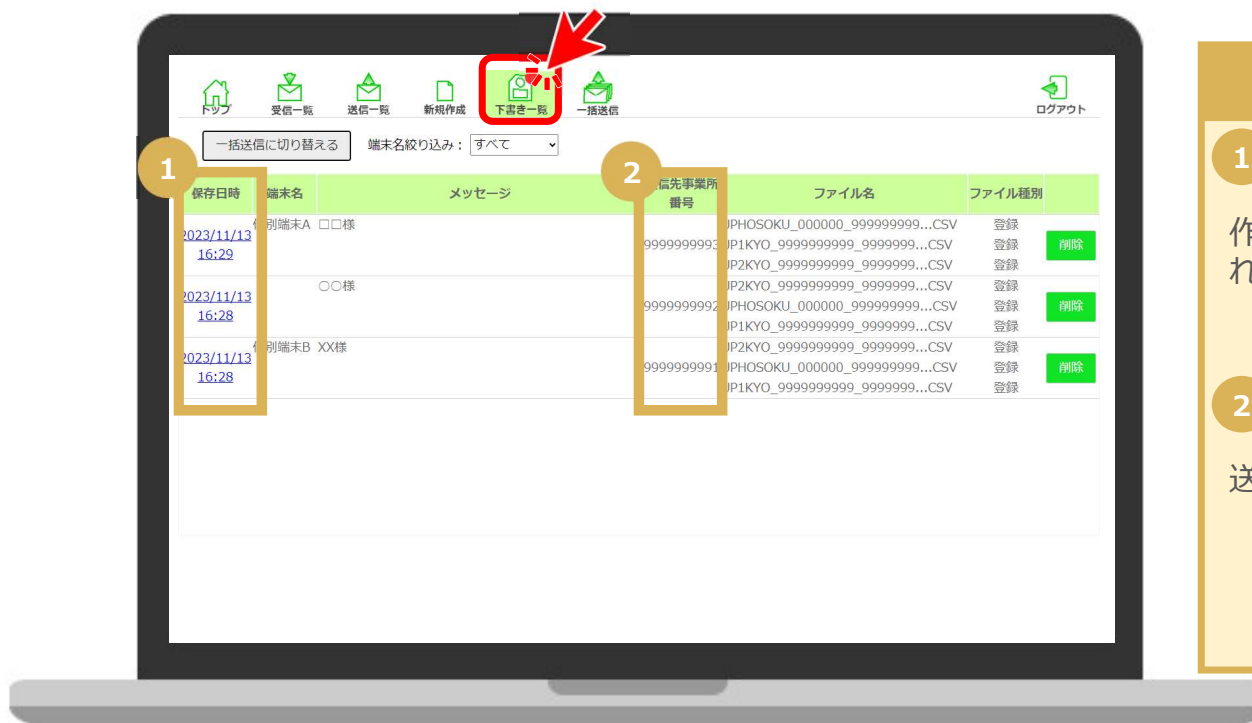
トップ 受信一覧 送信一覧 新規作成 下書き一覧 一括送信 ログアウト

一括送信に切り替える 端末名絞り込み： すべて

1 2

| 保存日時 | 端末名 | メッセージ | 信先事業所番号 | ファイル名 | ファイル種別 | |
|---|---|---|---|---|---|---|
| 2023/11/13 16:29 | 個別端末A | □□様 | 9999999993 | JPHOSOKU_000000_999999999...CSV<br>JP1KYO_9999999999_9999999...CSV<br>JP2KYO_9999999999_9999999...CSV | 登録<br>登録<br>登録 | 削除 |
| 2023/11/13 16:28 | | ○○様 | 9999999992 | JP2KYO_9999999999_9999999...CSV<br>JPHOSOKU_000000_999999999...CSV<br>JP1KYO_9999999999_9999999...CSV | 登録<br>登録<br>登録 | 削除 |
| 2023/11/13 16:28 | 個別端末B | XX様 | 9999999991 | JP2KYO_9999999999_9999999...CSV<br>JPHOSOKU_000000_999999999...CSV<br>JP1KYO_9999999999_9999999...CSV | 登録<br>登録<br>登録 | 削除 |

1
作
れ

2
送